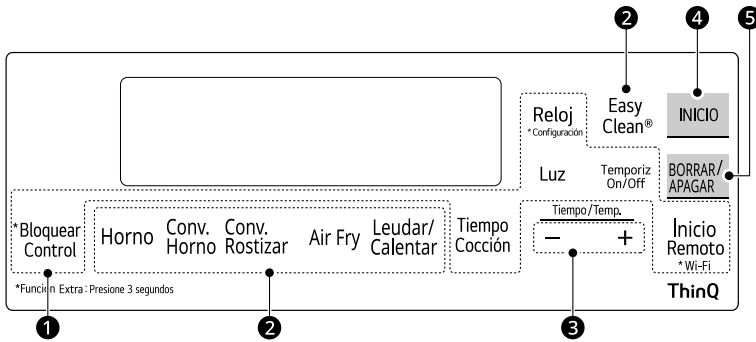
2
4
5
Easy Clean®
INICIO
Reloj
*Configuración
BORRAR/ APAGAR
Luz
Temporiz On/Off
*Bloquear Control
Horno
Conv. Horno
Conv. Rostizar
Air Fry
Leudar/ Calentar
Tiempo Cocción
Tiempo/Temp.
−
+
Inicio Remoto
*Wi-Fi
*Función Extra: Presione 3 segundos
ThinQ
1
2
3